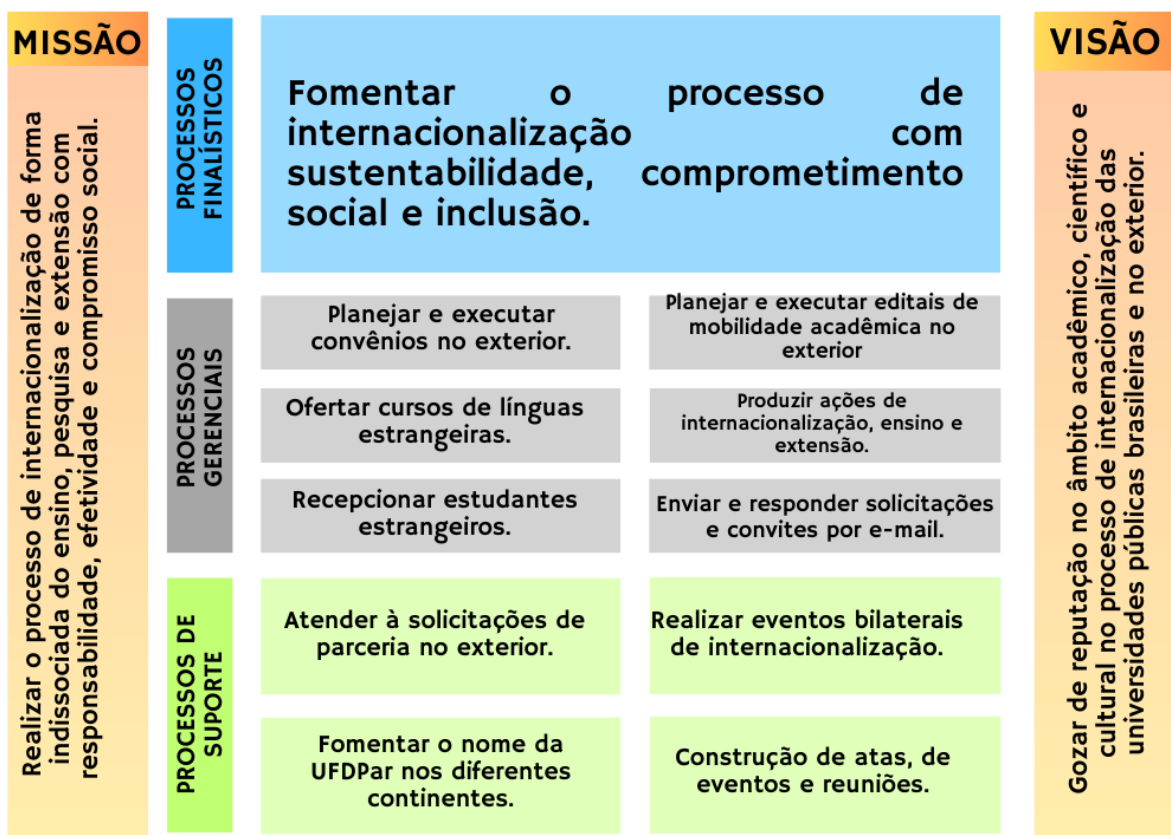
MISSÃO

Realizar o processo de internacionalização de forma indissociada do ensino, pesquisa e extensão com responsabilidade, efetividade e compromisso social.

PROCESSOS FINALÍSTICOS

Fomentar o processo de internacionalização com sustentabilidade, comprometimento social e inclusão.

PROCESSOS GERENCIAIS

Planejar e executar convênios no exterior.

Planejar e executar editais de mobilidade acadêmica no exterior

Ofertar cursos de línguas estrangeiras.

Produzir ações de internacionalização, ensino e extensão.

Recepcionar estudantes estrangeiros.

Enviar e responder solicitações e convites por e-mail.

PROCESSOS DE SUPORTE

Atender à solicitações de parceria no exterior.

Realizar eventos bilaterais de internacionalização.

Fomentar o nome da UFDPar nos diferentes continentes.

Construção de atas, de eventos e reuniões.

VISÃO

Gozar de reputação no âmbito acadêmico, científico e cultural no processo de internacionalização das universidades públicas brasileiras e no exterior.